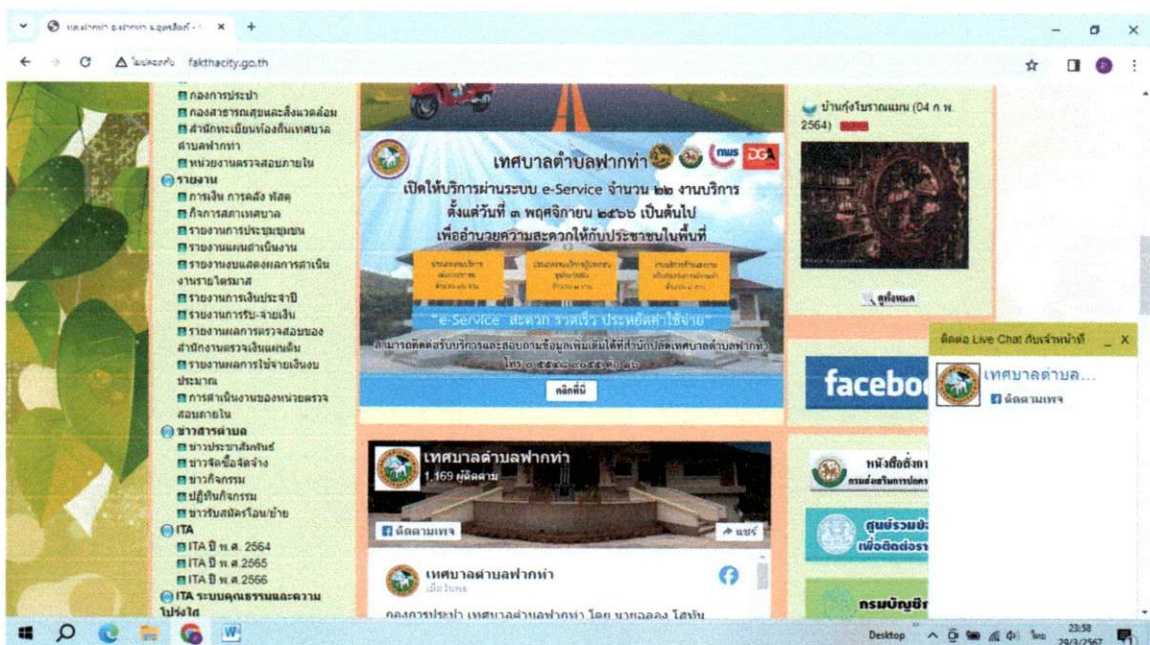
เทศบาลตำบลฟากท่า อ.ฟากท่า จ.อุตรดิตถ์ ×

ไม่ปลอดภัย fakthacity.go.th

กองการประปา
กองสาธารณสุขและสิ่งแวดล้อม
สำนักทะเบียนท้องถิ่นเทศบาลตำบลฟากท่า
หน่วยงานตรวจสอบภายใน
รายงาน
การเงิน การคลัง พัสดุ
กิจการสภาเทศบาล
รายงานการประชุมชุมชน
รายงานแผนดำเนินงาน
รายงานงบแสดงผลการดำเนินงานรายไตรมาส
รายงานการเงินประจำปี
รายงานการรับ-จ่ายเงิน
รายงานผลการตรวจสอบของสำนักงานตรวจเงินแผ่นดิน
รายงานผลการใช้จ่ายเงินงบประมาณ
การดำเนินงานของหน่วยตรวจสอบภายใน
ข่าวสารตำบล
ข่าวประชาสัมพันธ์
ข่าวจัดซื้อจัดจ้าง
ข่าวกิจกรรม
ปฏิทินกิจกรรม
ข่าวรับสมัครโอน/ย้าย
ITA
ITA ปี พ.ศ. 2564
ITA ปี พ.ศ.2565
ITA ปี พ.ศ.2566
ITA ระบบคุณธรรมและความโปร่งใส

เทศบาลตำบลฟากท่า
เปิดให้บริการผ่านระบบ e-Service จำนวน ๒๒ งานบริการ
ตั้งแต่วันที่ ๓ พฤศจิกายน ๒๕๖๖ เป็นต้นไป
เพื่ออำนวยความสะดวกให้กับประชาชนในพื้นที่
"e-Service สะดวก รวดเร็ว ประหยัดค่าใช้จ่าย"
สามารถติดต่อรับบริการและสอบถามข้อมูลเพิ่มเติมได้ที่สำนักปลัดเทศบาลตำบลฟากท่า
โทร. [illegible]
คลิกที่นี่

บ้านกุ้งโบราณแมน (04 ก.พ. 2564)
ดูทั้งหมด

ติดต่อ Live Chat กับเจ้าหน้าที่ _ X
เทศบาลตำบล...
ติดตามเพจ

faceboo

เทศบาลตำบลฟากท่า
1,169 ผู้ติดตาม
ติดตามเพจ
แชร์
เทศบาลตำบลฟากท่า
เมื่อวันพุธ
กองการประปา เทศบาลตำบลฟากท่า โดย นายฉลอง โสทัน

หนังสือสั่งการ
กรมส่งเสริมการปกครอง
ศูนย์รวมข้อ
เพื่อติดต่อรา
กรมบัญชีก

Desktop 23:58 29/3/2567